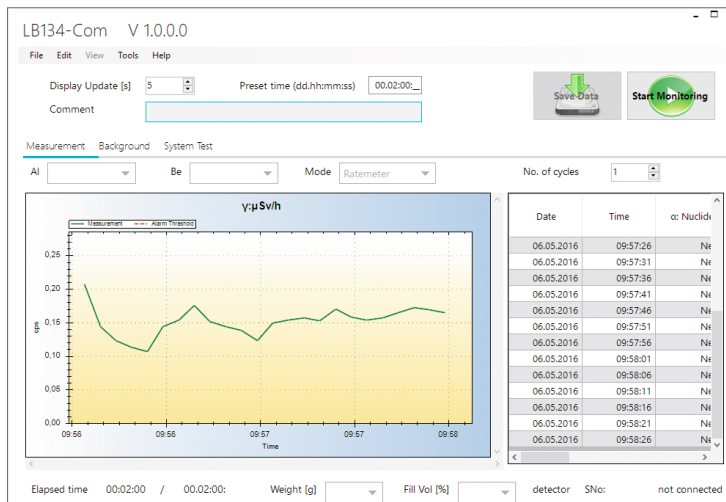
LB134-Com V 1.0.0.0

File Edit View Tools Help

Display Update [s] 5

Preset time (dd.hh:mm:ss) 00.02:00:_

Comment

Save Data

Start Monitoring

Measurement Background System Test

Al

Be

Mode Ratemeter

No. of cycles 1

γ:µSv/h

Measurement Alarm Threshold

0,25

0,20

0,15

0,10

0,05

0,00

cps

09:56 09:56 09:57 09:57 09:58

Time

| Date | Time | α: Nuclide |
|---|---|---|
| 06.05.2016 | 09:57:26 | Ne |
| 06.05.2016 | 09:57:31 | Ne |
| 06.05.2016 | 09:57:36 | Ne |
| 06.05.2016 | 09:57:41 | Ne |
| 06.05.2016 | 09:57:46 | Ne |
| 06.05.2016 | 09:57:51 | Ne |
| 06.05.2016 | 09:57:56 | Ne |
| 06.05.2016 | 09:58:01 | Ne |
| 06.05.2016 | 09:58:06 | Ne |
| 06.05.2016 | 09:58:11 | Ne |
| 06.05.2016 | 09:58:16 | Ne |
| 06.05.2016 | 09:58:21 | Ne |
| 06.05.2016 | 09:58:26 | Ne |

Elapsed time 00:02:00 / 00:02:00:

Weight [g]

Fill Vol [%]

detector SNo: not connected